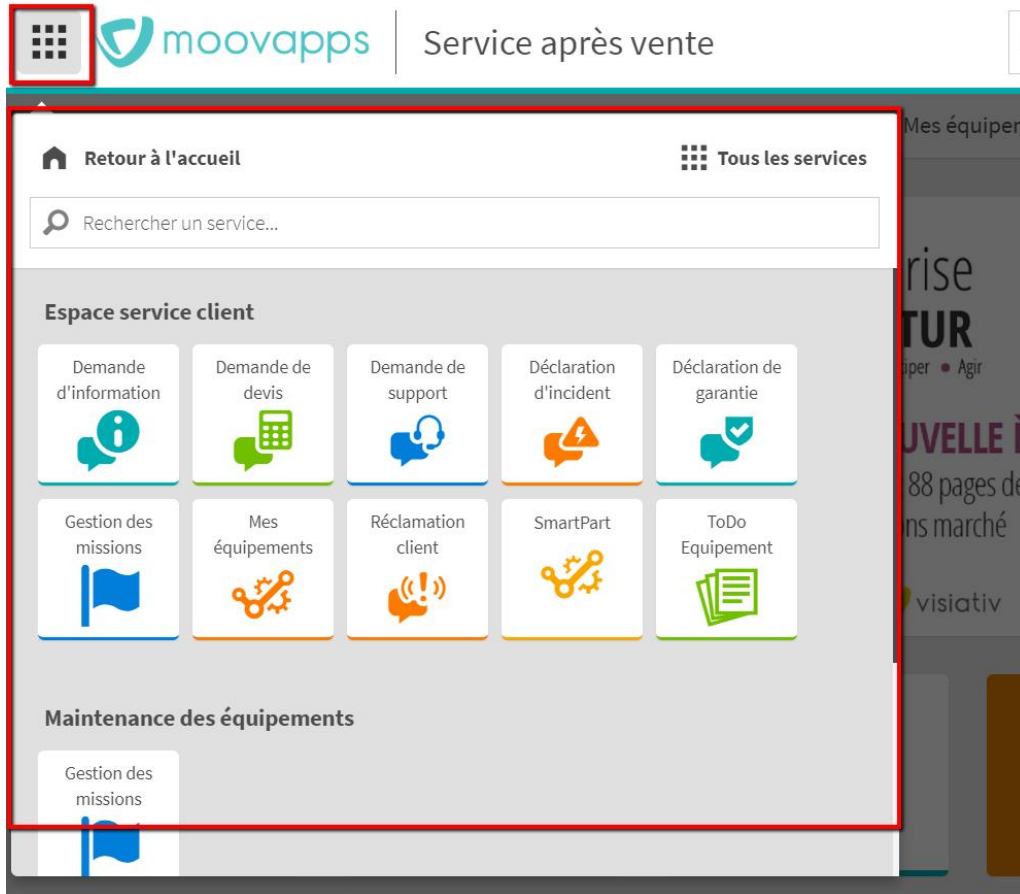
moovapps | Service après vente

Mes équipem

Retour à l'accueil

Tous les services

Rechercher un service...

Espace service client

Demande d'information

Demande de devis

Demande de support

Déclaration d'incident

Déclaration de garantie

Gestion des missions

Mes équipements

Réclamation client

SmartPart

ToDo Equipement

Maintenance des équipements

Gestion des missions

rise
TUR
iper • Agir
UVELLE É
88 pages de
ns marché
visiativ